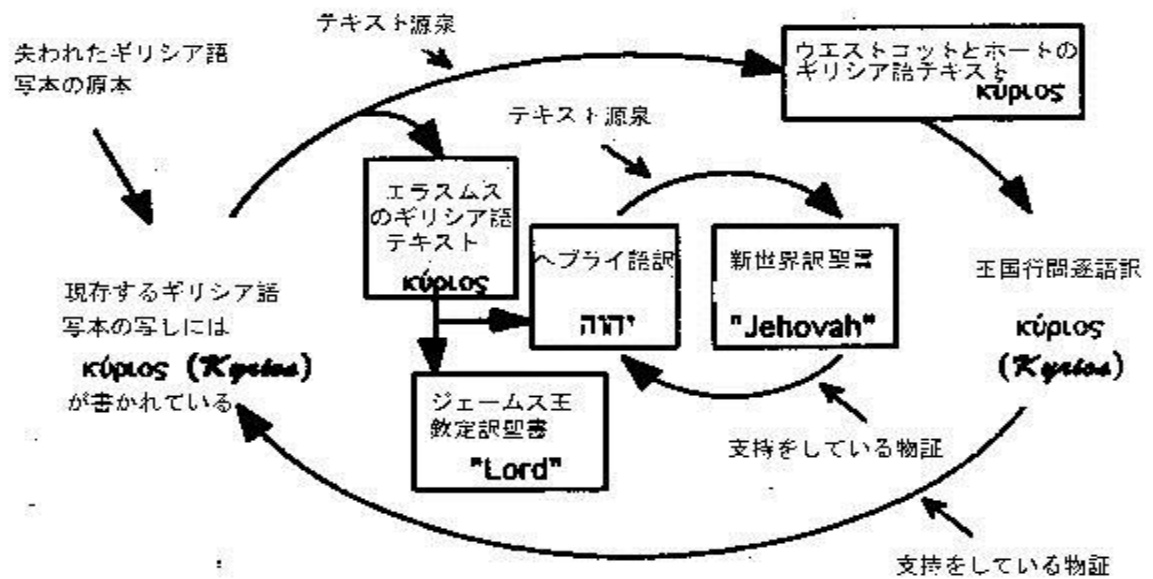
失われたギリシア語写本の原本

テキスト源泉

ウエストコットとホートのギリシア語テキスト
κύριος

テキスト源泉

エラスムスのギリシア語テキスト
κύριος

ヘブライ語訳
יהוה

新世界訳聖書
"Jehovah"

王国行間逐語訳
κύριος
(Kyrios)

現存するギリシア語写本の写しには
κύριος (Kyrios)
が書かれている

ジェームス王欽定訳聖書
"Lord"

支持をしている物証

支持をしている物証